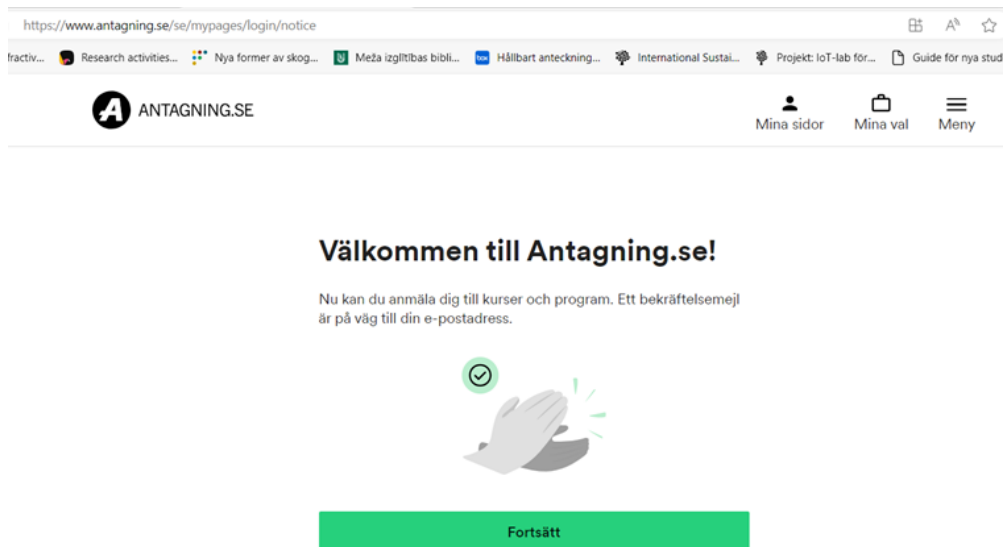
https://www.antagning.se/se/mypages/login/notice

fractiv... Research activities... Nya former av skog... Meža izglītības bibli... Hållbart anteckning... International Sustai... Projekt: IoT-lab för... Guide för nya stud

ANTAGNING.SE

Mina sidor Mina val Meny

Välkommen till Antagning.se!

Nu kan du anmäla dig till kurser och program. Ett bekräftelsemejl är på väg till din e-postadress.

Fortsätt